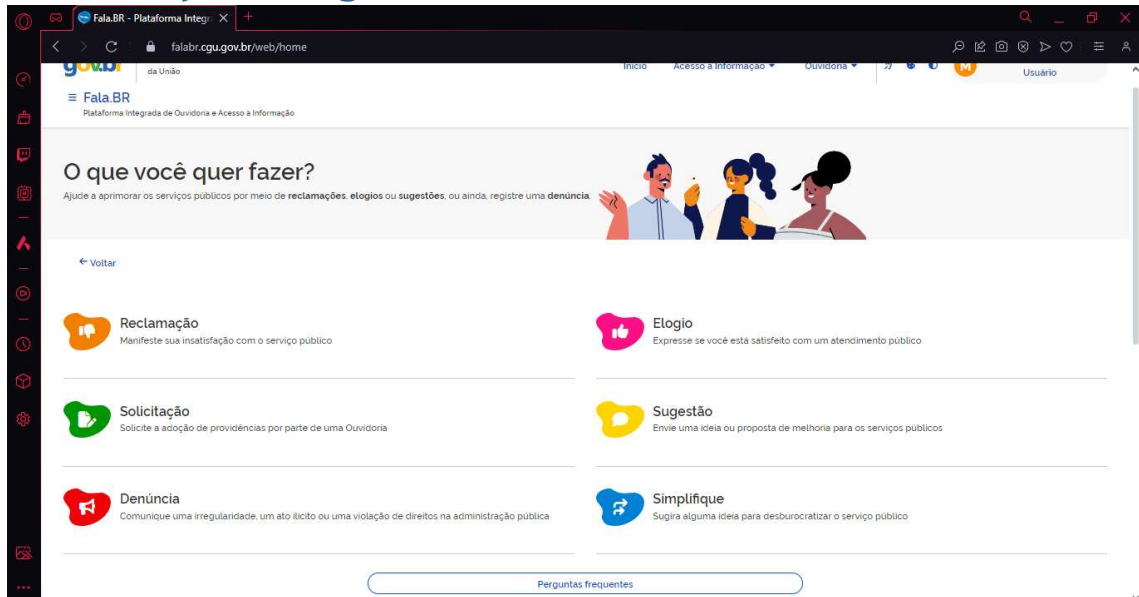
Fala.BR - Plataforma Integr

falabr.cgu.gov.br/web/home

gov.br da União

Início Acesso à Informação Ouvidoria

M Usuário

≡ Fala.BR
Plataforma Integrada de Ouvidoria e Acesso à Informação

O que você quer fazer?
Ajude a aprimorar os serviços públicos por meio de **reclamações**, **elogios** ou **sugestões**, ou ainda, registre uma **denúncia**.

← Voltar

Reclamação
Manifeste sua insatisfação com o serviço público

Elogio
Expresse se você está satisfeito com um atendimento público

Solicitação
Solicite a adoção de providências por parte de uma Ouvidoria

Sugestão
Envie uma ideia ou proposta de melhoria para os serviços públicos

Denúncia
Comunique uma irregularidade, um ato ilícito ou uma violação de direitos na administração pública

Simplifique
Sugira alguma ideia para desburocratizar o serviço público

Perguntas frequentes